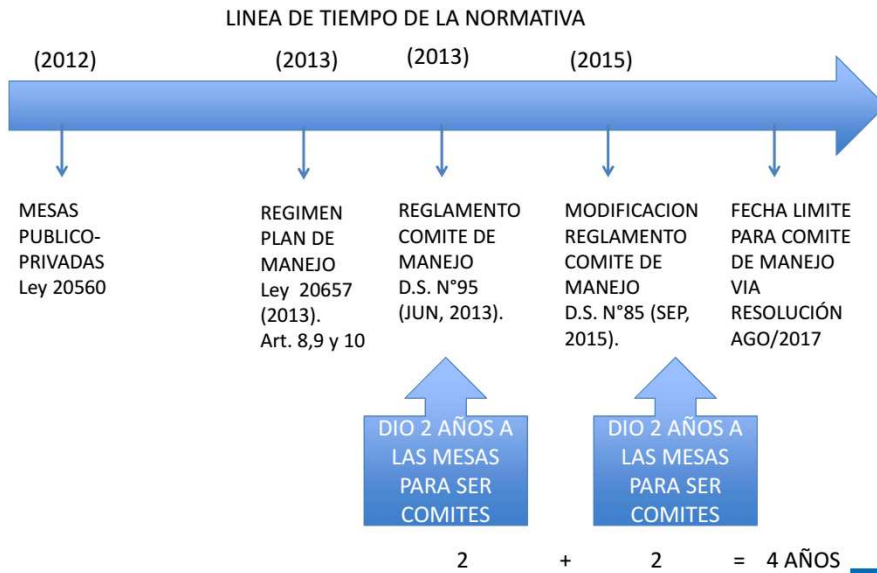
LINEA DE TIEMPO DE LA NORMATIVA

(2012)

(2013)

(2013)

(2015)

MESAS PUBLICO-PRIVADAS Ley 20560

REGIMEN PLAN DE MANEJO Ley 20657 (2013). Art. 8,9 y 10

REGLAMENTO COMITE DE MANEJO D.S. N°95 (JUN, 2013).

MODIFICACION REGLAMENTO COMITE DE MANEJO D.S. N°85 (SEP, 2015).

FECHA LIMITE PARA COMITE DE MANEJO VIA RESOLUCIÓN AGO/2017

DIO 2 AÑOS A LAS MESAS PARA SER COMITES

DIO 2 AÑOS A LAS MESAS PARA SER COMITES

2 + 2 = 4 AÑOS